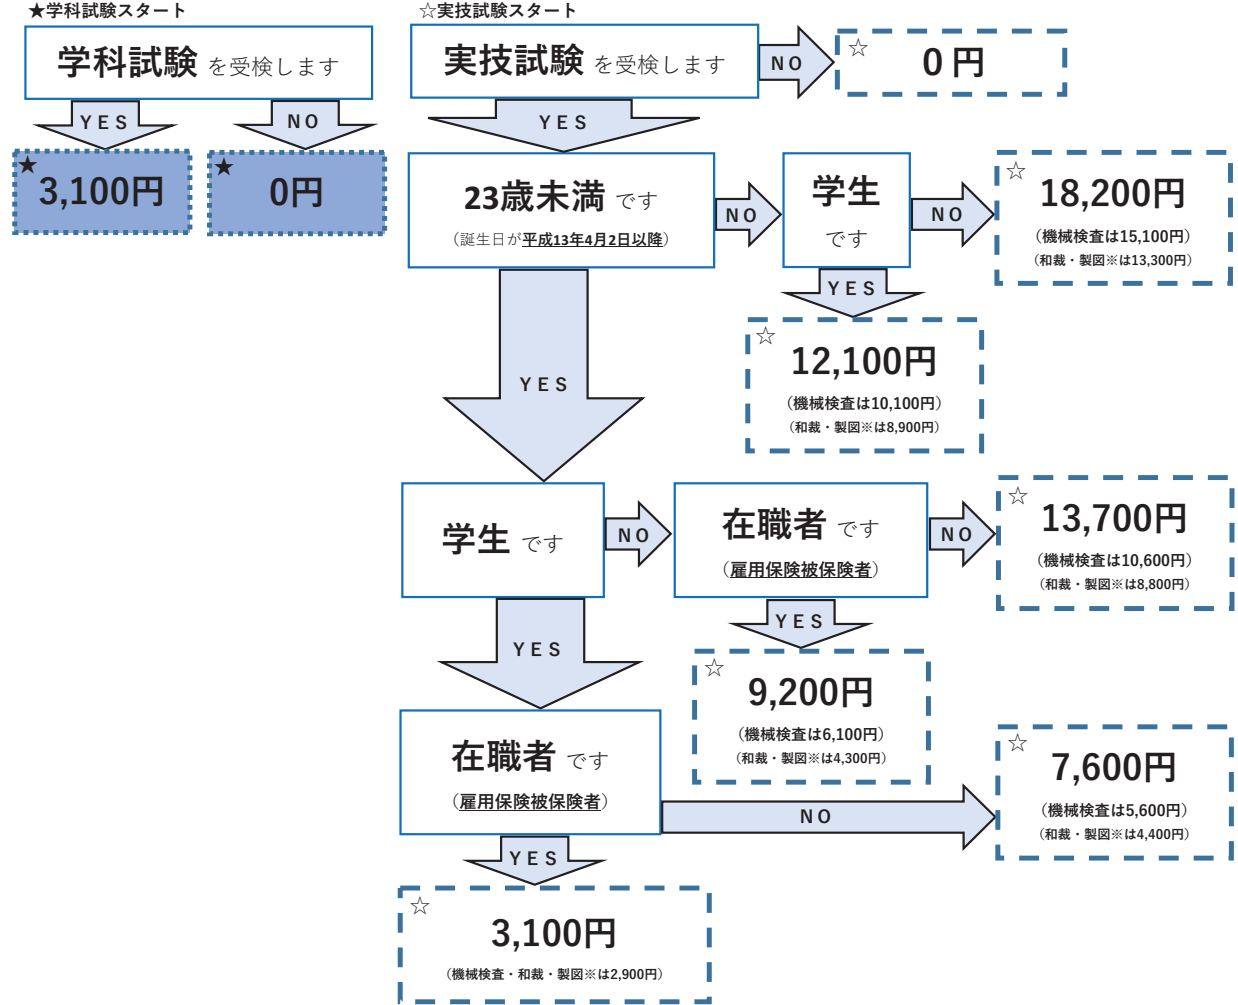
★学科試験スタート

学科試験 を受検します

YES

NO

★ 3,100円

★ 0円

☆実技試験スタート

実技試験 を受検します

NO

☆ 0 円

YES

23歳未満 です
（誕生日が平成13年4月2日以降）

NO

学生 です

NO

☆ 18,200円
（機械検査は15,100円）
（和裁・製図※は13,300円）

YES

☆ 12,100円
（機械検査は10,100円）
（和裁・製図※は8,900円）

YES

学生 です

NO

在職者 です
（雇用保険被保険者）

NO

☆ 13,700円
（機械検査は10,600円）
（和裁・製図※は8,800円）

YES

☆ 9,200円
（機械検査は6,100円）
（和裁・製図※は4,300円）

YES

在職者 です
（雇用保険被保険者）

NO

☆ 7,600円
（機械検査は5,600円）
（和裁・製図※は4,400円）

YES

☆ 3,100円
（機械検査・和裁・製図※は2,900円）